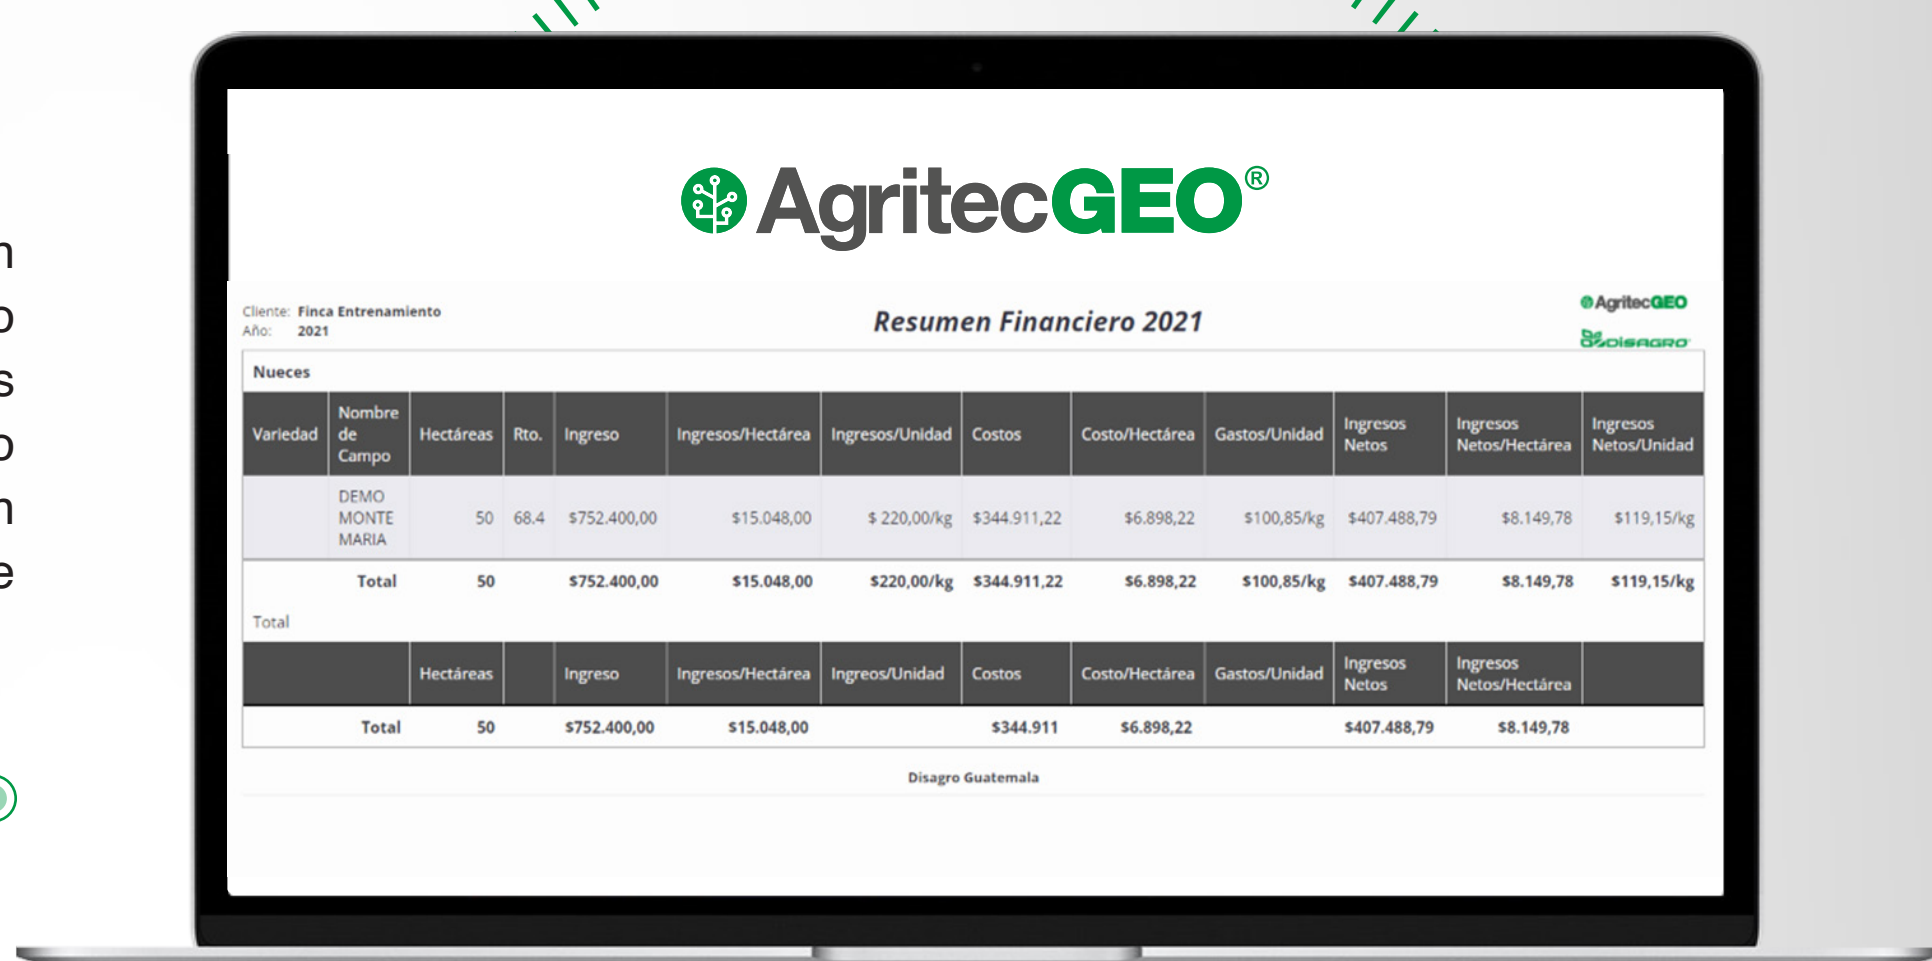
AgritecGEO®

Cliente: Finca Entrenamiento
Año: 2021

Resumen Financiero 2021

AgritecGEO
DISAGRO

Nueces

| Variedad | Nombre de Campo | Hectáreas | Rto. | Ingreso | Ingresos/Hectárea | Ingresos/Unidad | Costos | Costo/Hectárea | Gastos/Unidad | Ingresos Netos | Ingresos Netos/Hectárea | Ingresos Netos/Unidad |
|---|---|---|---|---|---|---|---|---|---|---|---|---|
| | DEMO MONTE MARIA | 50 | 68.4 | $752.400,00 | $15.048,00 | $ 220,00/kg | $344.911,22 | $6.898,22 | $100,85/kg | $407.488,79 | $8.149,78 | $119,15/kg |
| | Total | 50 | | $752.400,00 | $15.048,00 | $220,00/kg | $344.911,22 | $6.898,22 | $100,85/kg | $407.488,79 | $8.149,78 | $119,15/kg |

Total

| | Hectáreas | | Ingreso | Ingresos/Hectárea | Ingreos/Unidad | Costos | Costo/Hectárea | Gastos/Unidad | Ingresos Netos | Ingresos Netos/Hectárea | |
|---|---|---|---|---|---|---|---|---|---|---|---|
| Total | 50 | | $752.400,00 | $15.048,00 | | $344.911 | $6.898,22 | | $407.488,79 | $8.149,78 | |

Disagro Guatemala